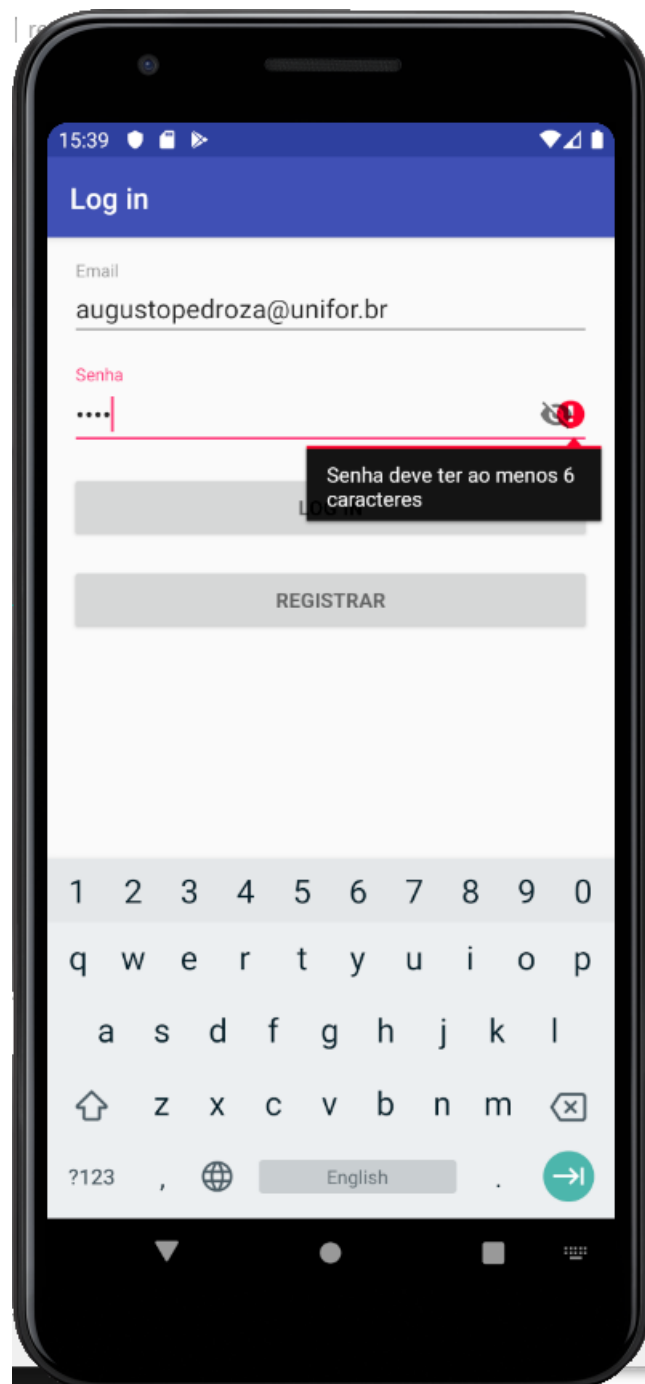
15:39

Log in

Email
augustopedroza@unifor.br

Senha
••••

Senha deve ter ao menos 6 caracteres

LOG IN

REGISTRAR

1 2 3 4 5 6 7 8 9 0
q w e r t y u i o p
a s d f g h j k l
z x c v b n m
?123 , English .